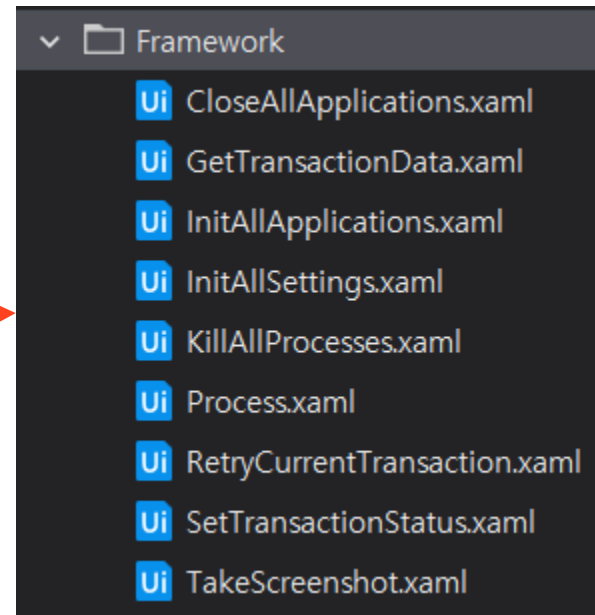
Framework
Ui CloseAllApplications.xaml
Ui GetTransactionData.xaml
Ui InitAllApplications.xaml
Ui InitAllSettings.xaml
Ui KillAllProcesses.xaml
Ui Process.xaml
Ui RetryCurrentTransaction.xaml
Ui SetTransactionStatus.xaml
Ui TakeScreenshot.xaml